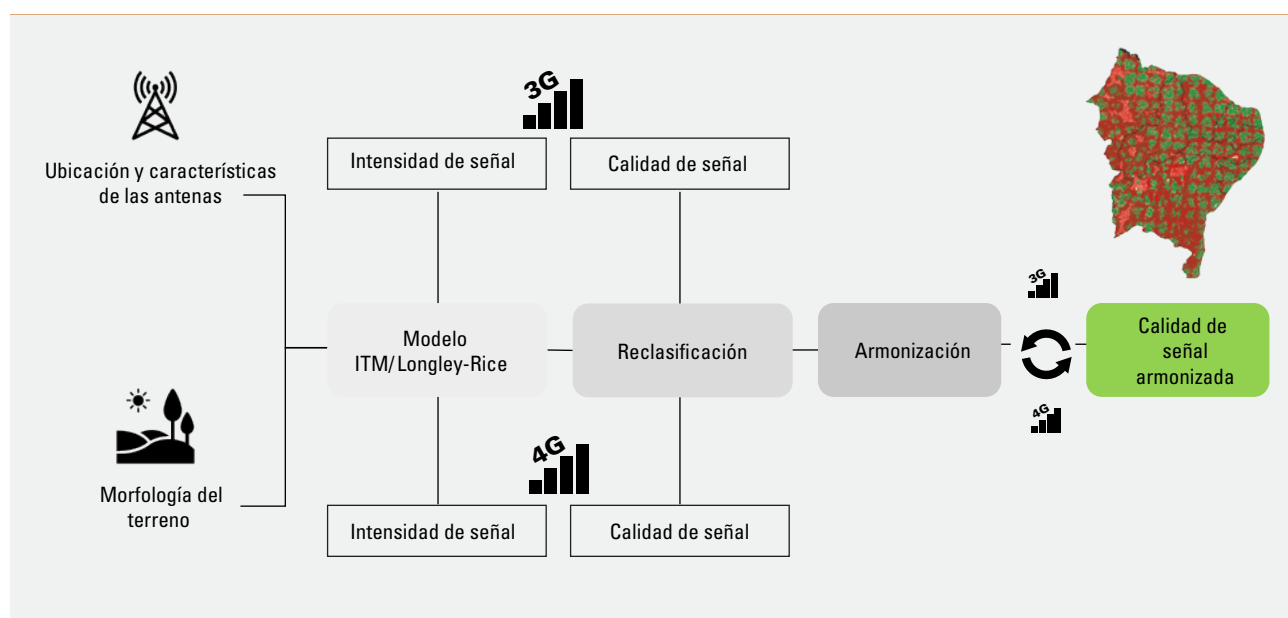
Ubicación y características de las antenas

Morfología del terreno

3G

Intensidad de señal

Calidad de señal

Modelo ITM/Longley-Rice

Reclasificación

Armonización

4G

Intensidad de señal

Calidad de señal

3G

4G

Calidad de señal armonizada